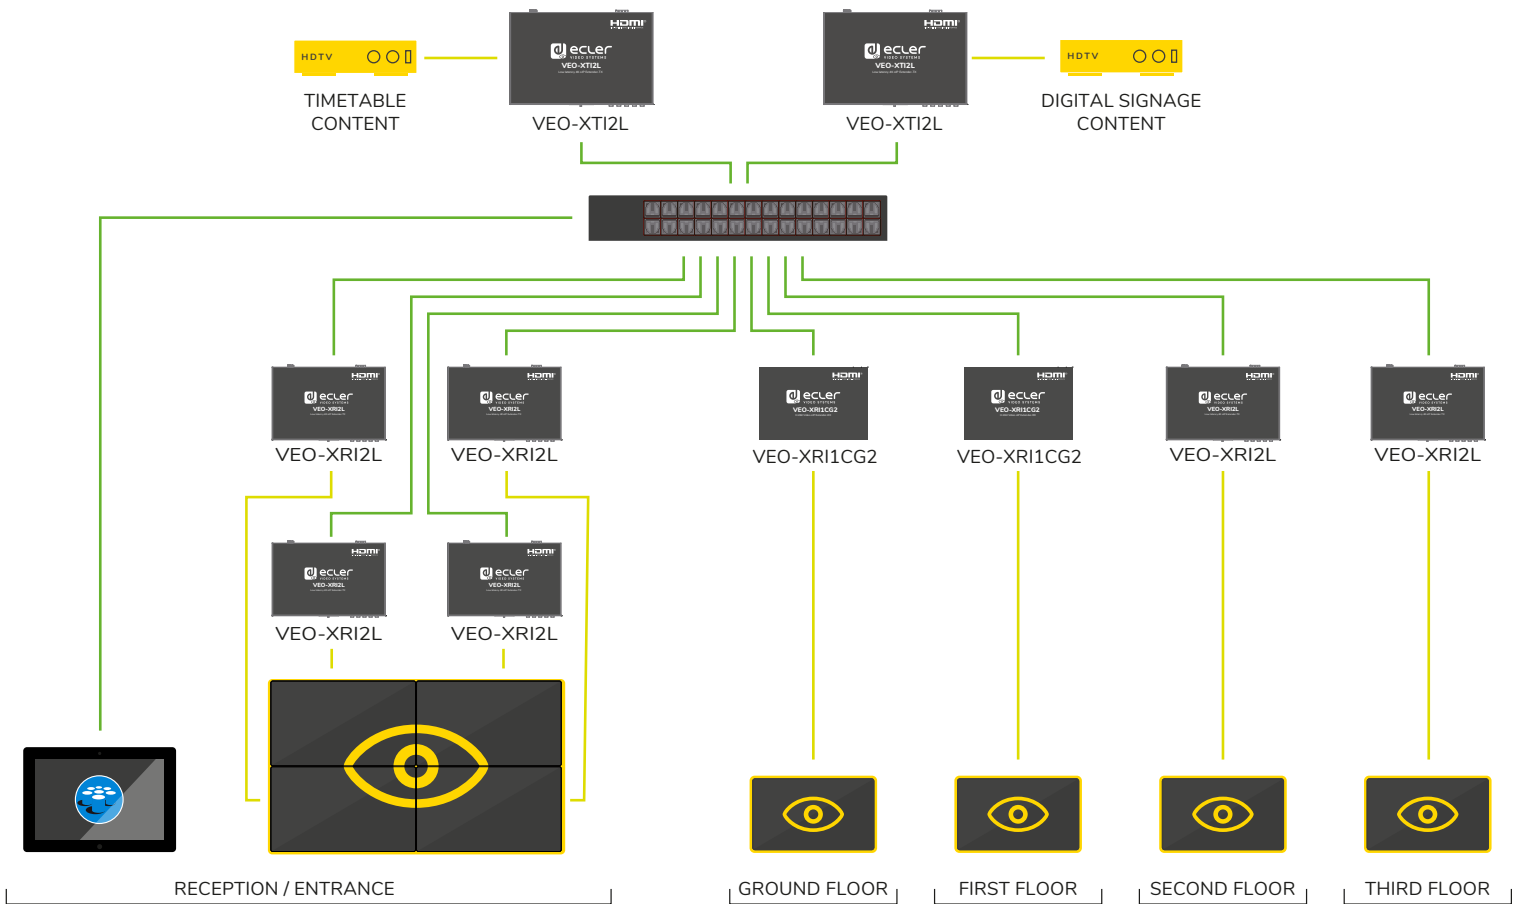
HDTV

TIMETABLE CONTENT

HDMI
ecler
VEO-XTI2L

VEO-XTI2L

HDMI
ecler
VEO-XTI2L

VEO-XTI2L

HDTV

DIGITAL SIGNAGE CONTENT

HDMI
ecler
VEO-XRI2L

VEO-XRI2L

HDMI
ecler
VEO-XRI2L

VEO-XRI2L

HDMI
ecler
VEO-XRI1CG2

VEO-XRI1CG2

HDMI
ecler
VEO-XRI1CG2

VEO-XRI1CG2

HDMI
ecler
VEO-XRI2L

VEO-XRI2L

HDMI
ecler
VEO-XRI2L

VEO-XRI2L

HDMI
ecler
VEO-XRI2L

VEO-XRI2L

HDMI
ecler
VEO-XRI2L

VEO-XRI2L

RECEPTION / ENTRANCE

GROUND FLOOR

FIRST FLOOR

SECOND FLOOR

THIRD FLOOR